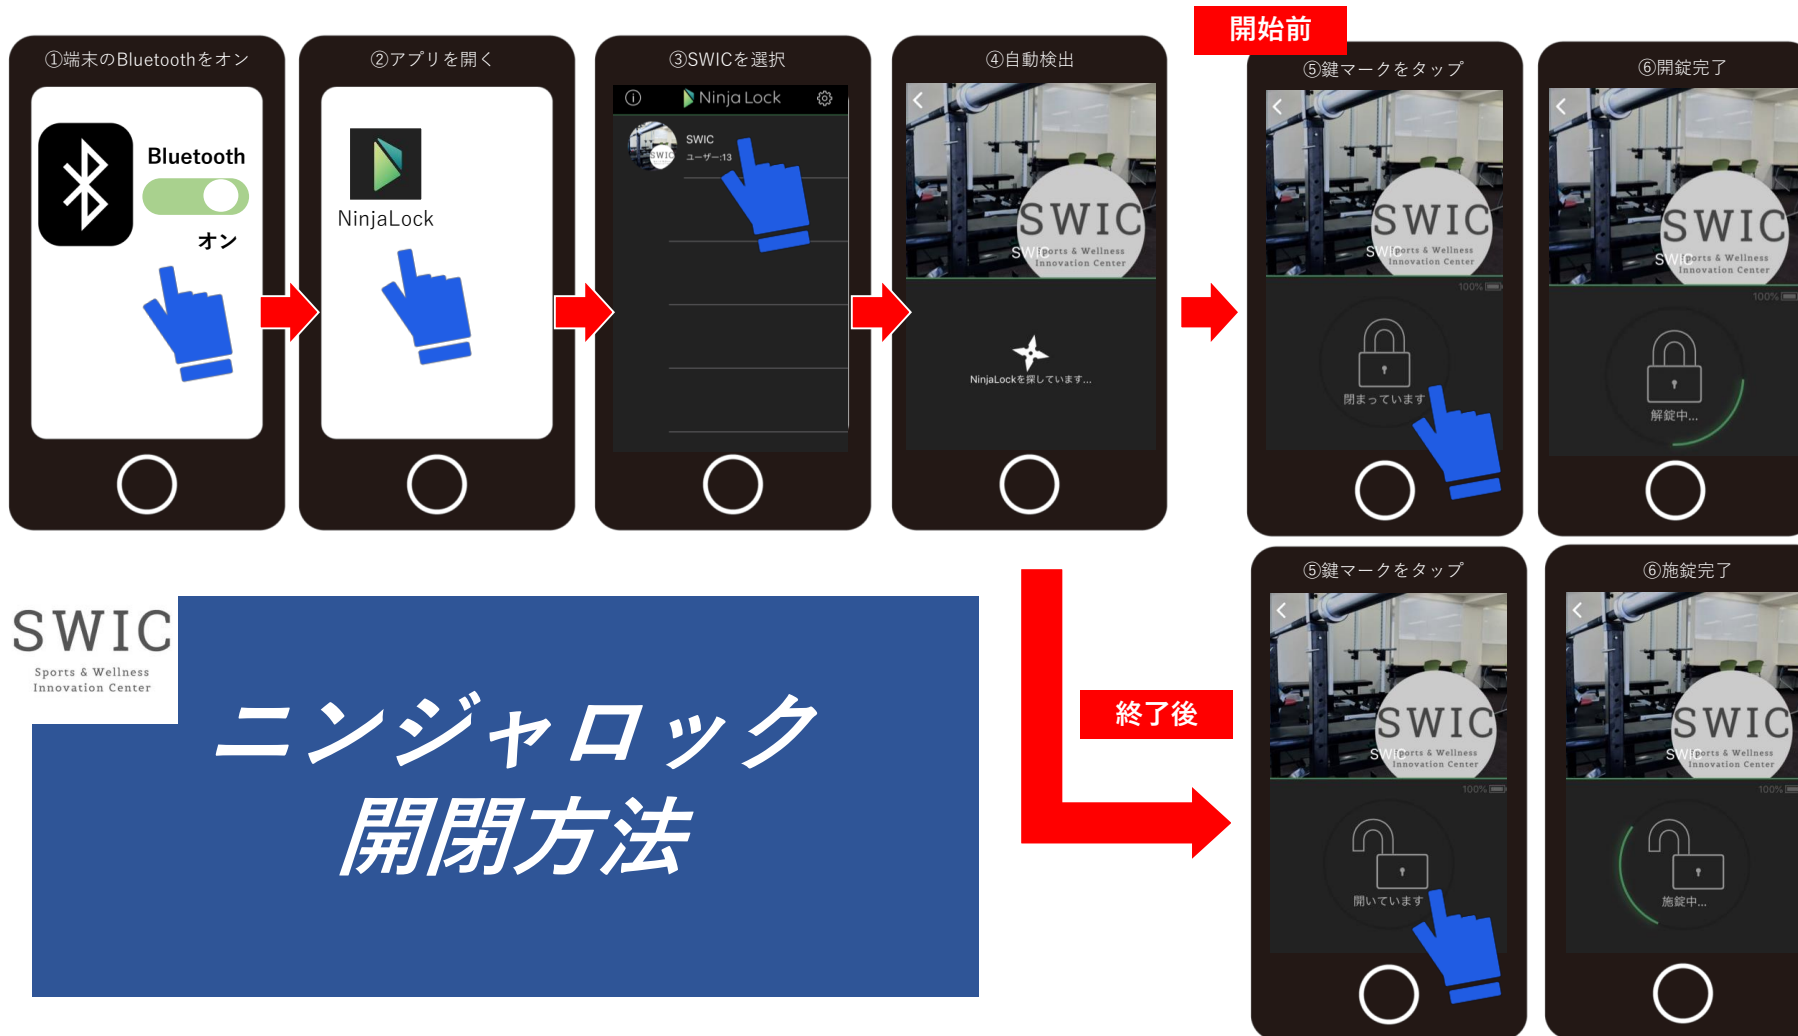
①端末のBluetoothをオン

Bluetooth

オン

②アプリを開く

NinjaLock

③SWICを選択

Ninja Lock

SWIC

ユーザー:13

④自動検出

SWIC

Sports & Wellness Innovation Center

NinjaLockを探しています...

開始前

⑤鍵マークをタップ

SWIC

Sports & Wellness Innovation Center

100%

閉まっています

⑥開錠完了

SWIC

Sports & Wellness Innovation Center

100%

解錠中...

終了後

⑤鍵マークをタップ

SWIC

Sports & Wellness Innovation Center

100%

開いています

⑥施錠完了

SWIC

Sports & Wellness Innovation Center

100%

施錠中...

SWIC

Sports & Wellness Innovation Center

ニンジャロック

開閉方法